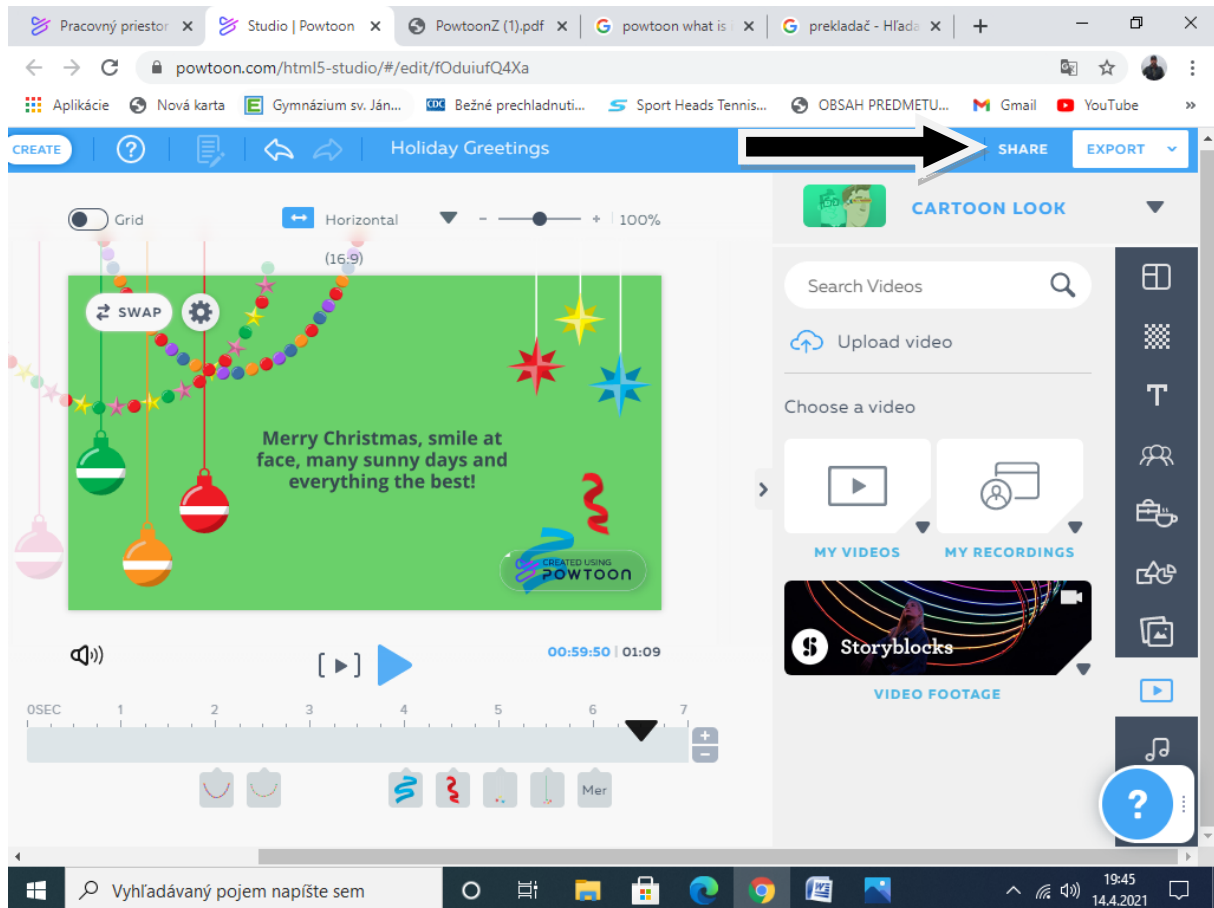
Pracovný priestor
Studio | Powtoon
PowtoonZ (1).pdf
powtoon what is
prekladač - Hľada

powtoon.com/html5-studio/#/edit/fOduiufQ4Xa

Aplikácie
Nová karta
Gymnázium sv. Ján...
Bežné prechladnuti...
Sport Heads Tennis...
OBSAH PREDMETU...
Gmail
YouTube

CREATE
Holiday Greetings
SHARE
EXPORT

Grid
Horizontal
(16:9)
100%

SWAP

Merry Christmas, smile at face, many sunny days and everything the best!

CREATED USING POWTOON

00:59:50 | 01:09

0SEC 1 2 3 4 5 6 7

Mer

CARTOON LOOK

Search Videos
Upload video
Choose a video
MY VIDEOS
MY RECORDINGS
Storyblocks
VIDEO FOOTAGE

Vyhľadávaný pojem napíšte sem
19:45
14.4.2021